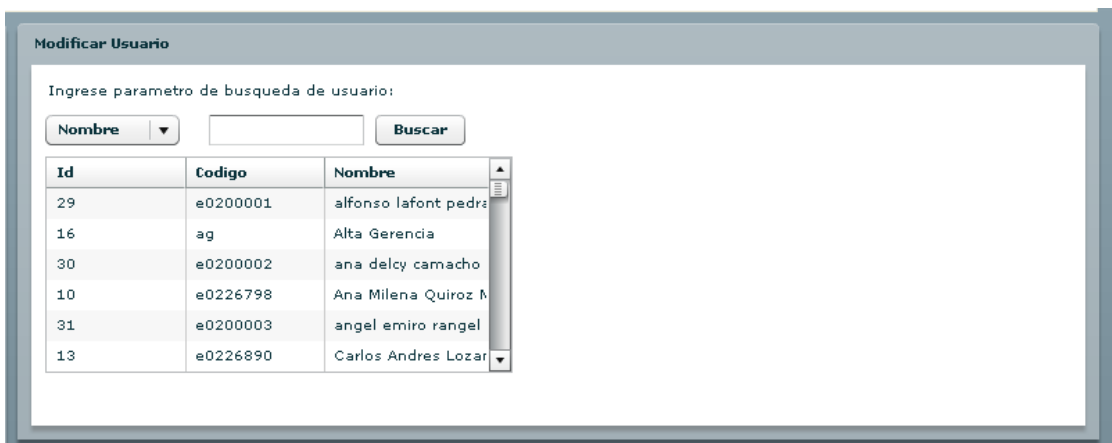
Modificar Usuario

Ingrese parametro de busqueda de usuario:

Nombre

Buscar

| Id | Codigo | Nombre |
|---|---|---|
| 29 | e0200001 | alfonso lafont pedra |
| 16 | ag | Alta Gerencia |
| 30 | e0200002 | ana delcy camacho |
| 10 | e0226798 | Ana Milena Quiroz M |
| 31 | e0200003 | angel emiro rangel |
| 13 | e0226890 | Carlos Andres Lozar |